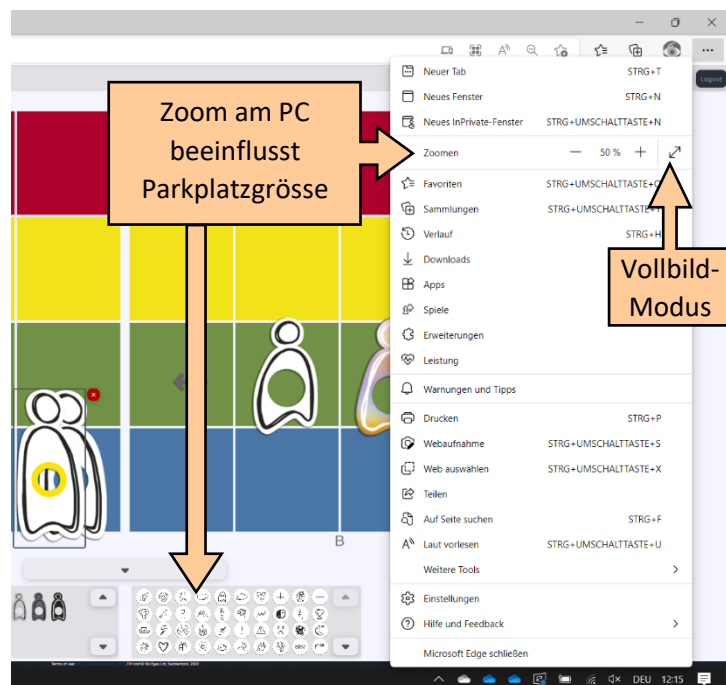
Zoom am PC beeinflusst Parkplatzgrösse

Vollbild-Modus

Logout

Neuer Tab STRG+T
Neues Fenster STRG+N
Neues InPrivate-Fenster STRG+UMSCHALTTASTE+N
Zoomen – 50 % +
Favoriten STRG+UMSCHALTTASTE+O
Sammlungen STRG+UMSCHALTTASTE+Y
Verlauf STRG+H
Downloads
Apps
Spiele
Erweiterungen
Leistung
Warnungen und Tipps
Drucken STRG+P
Webaufnahme STRG+UMSCHALTTASTE+S
Web auswählen STRG+UMSCHALTTASTE+X
Teilen
Auf Seite suchen STRG+F
Laut vorlesen STRG+UMSCHALTTASTE+U
Weitere Tools
Einstellungen
Hilfe und Feedback
Microsoft Edge schließen

B

DEU 12:15